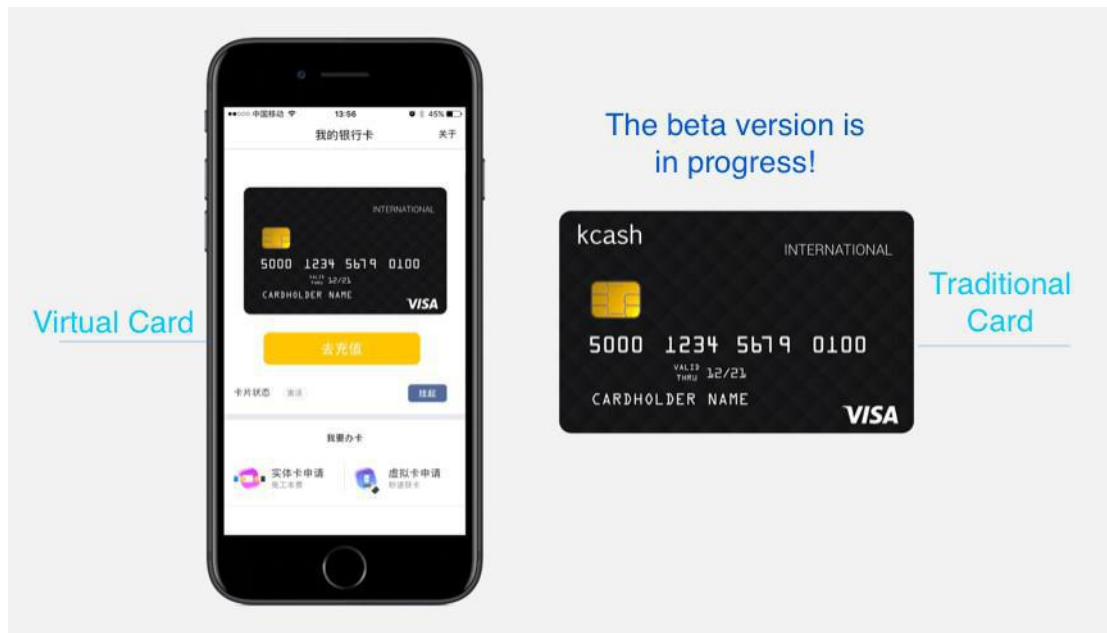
●●○○○ 中国移动 13:56 45%

我的银行卡

关于

INTERNATIONAL

5000 1234 5679 0100

VALID THRU 12/21

CARDHOLDER NAME

VISA

去充值

卡片状态 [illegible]

挂起

我要办卡

实体卡申请

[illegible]

虚拟卡申请

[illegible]

Virtual Card

The beta version is in progress!

kcash

INTERNATIONAL

5000 1234 5679 0100

VALID THRU 12/21

CARDHOLDER NAME

VISA

Traditional Card